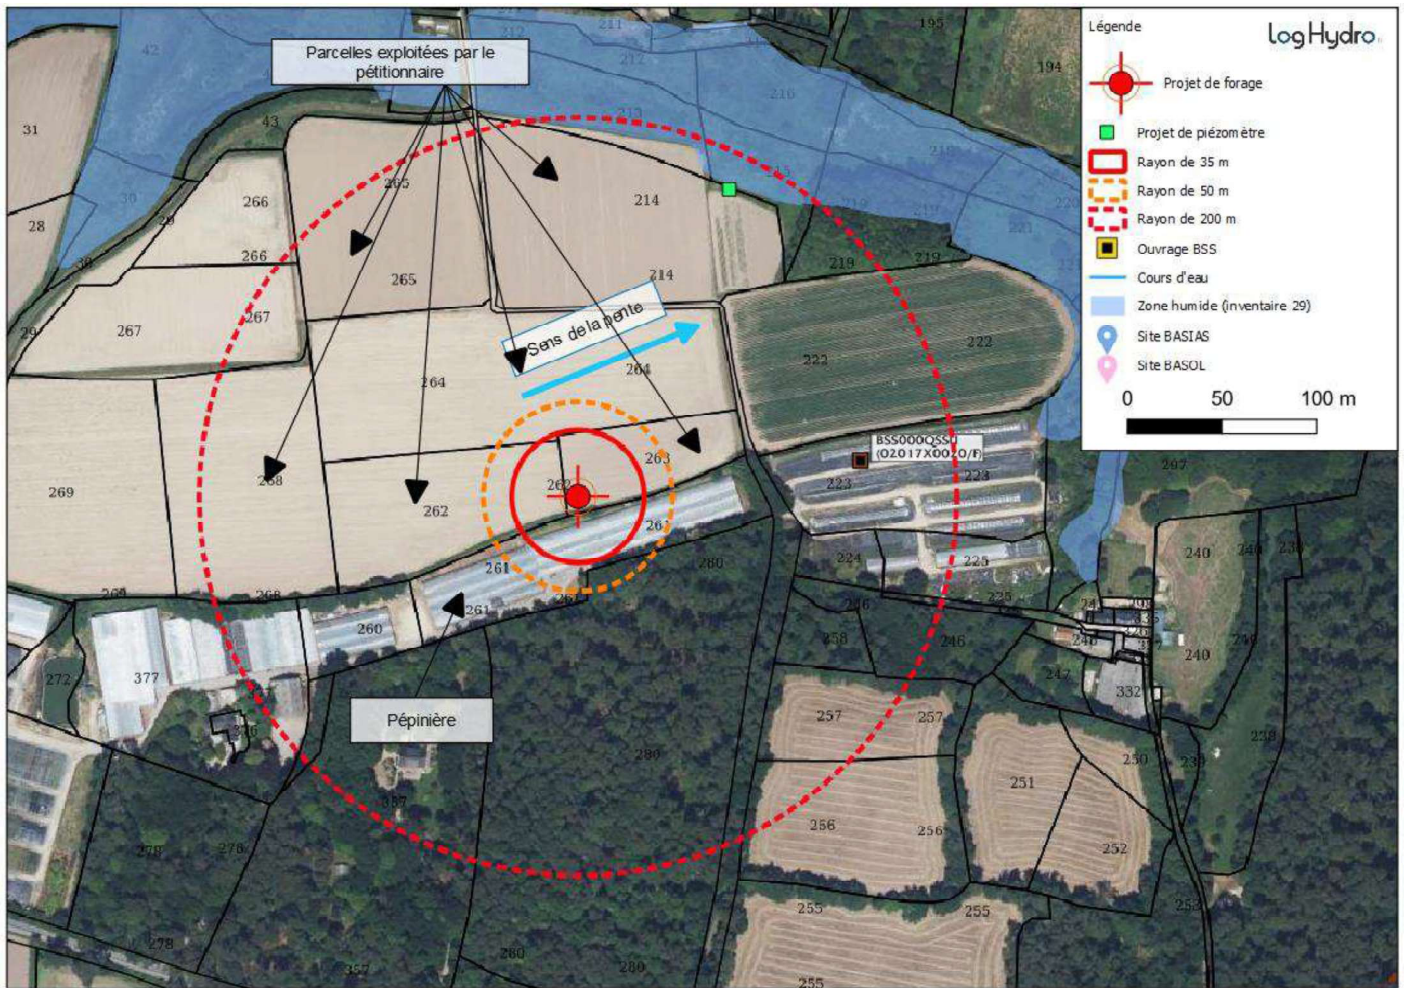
Parcelles exploitées par le pétitionnaire

Sens de la pente

Pépinière

BSS000QSSJ (02017X0020/F)

Légende
LogHydro
Projet de forage
Projet de piézomètre
Rayon de 35 m
Rayon de 50 m
Rayon de 200 m
Ouvrage BSS
Cours d'eau
Zone humide (inventaire 29)
Site BASIAS
Site BASOL
0 50 100 m

42 211 212 213 195 194 210 31 43 265 214 266 30 29 28 266 265 214 219 218 222 222 30 267 267 29 264 264 263 223 223 207 269 268 262 262 261 261 260 223 224 225 240 240 239 268 268 261 280 226 258 246 246 240 272 377 247 332 257 257 280 251 230 256 256 252 278 278 255 255 252 278 280 280 255 387